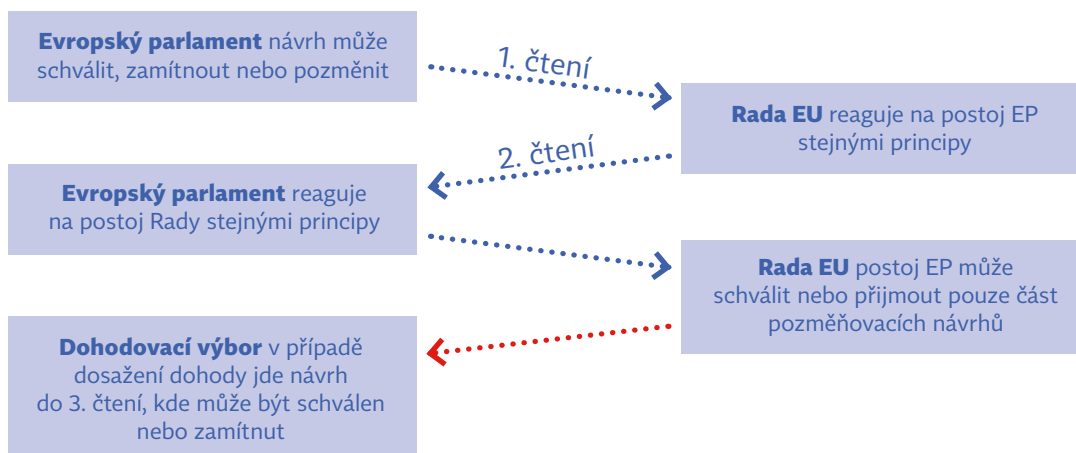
**Evropský parlament** návrh může schválit, zamítnout nebo pozměnit

1. čtení

**Rada EU** reaguje na postoj EP stejnými principy

2. čtení

**Evropský parlament** reaguje na postoj Rady stejnými principy

**Rada EU** postoj EP může schválit nebo přijmout pouze část pozměňovacích návrhů

**Dohodovací výbor** v případě dosažení dohody jde návrh do 3. čtení, kde může být schválen nebo zamítnut